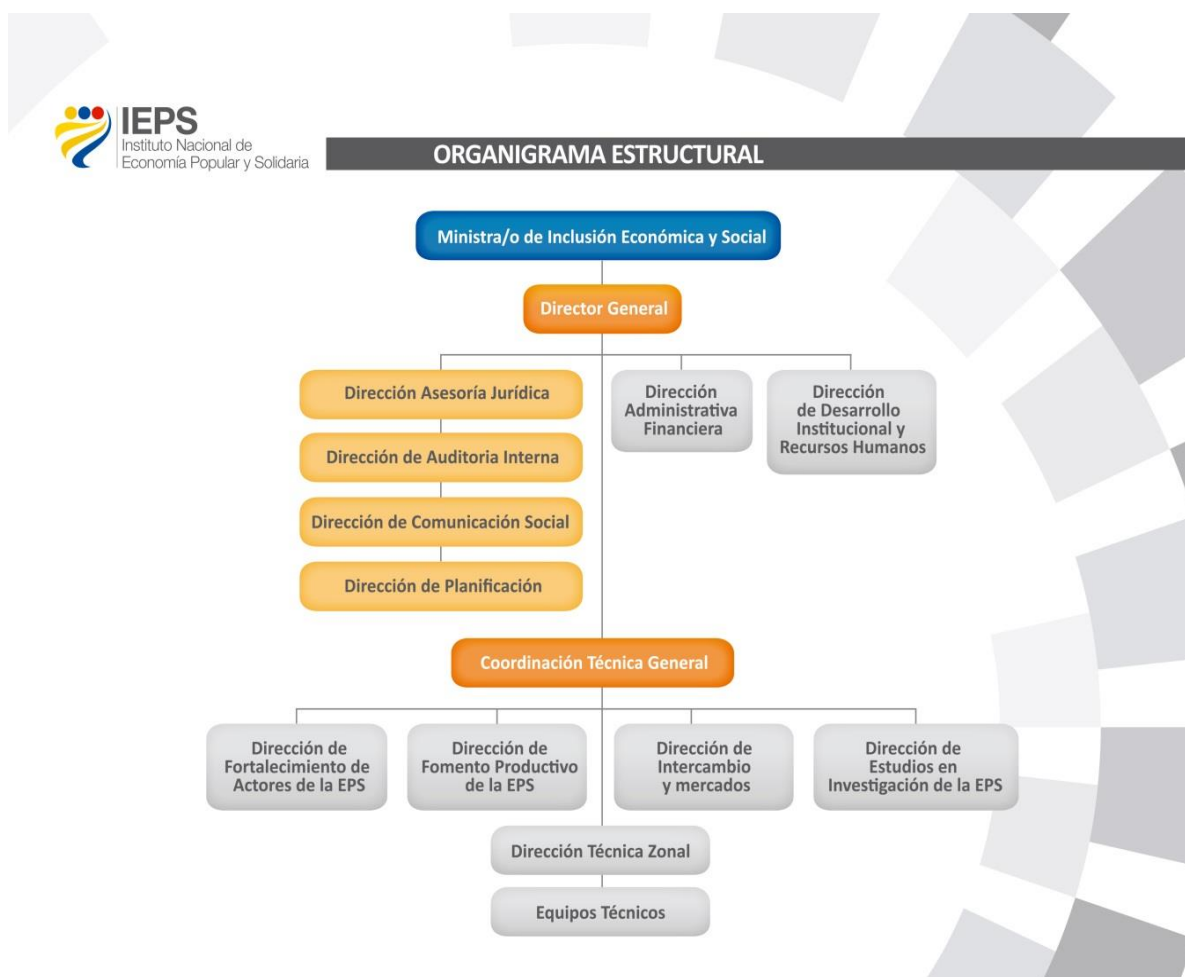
IEPS
Instituto Nacional de
Economía Popular y Solidaria

ORGANIGRAMA ESTRUCTURAL

Ministra/o de Inclusión Económica y Social

Director General

Dirección Asesoría Jurídica

Dirección de Auditoria Interna

Dirección de Comunicación Social

Dirección de Planificación

Dirección Administrativa Financiera

Dirección de Desarrollo Institucional y Recursos Humanos

Coordinación Técnica General

Dirección de Fortalecimiento de Actores de la EPS

Dirección de Fomento Productivo de la EPS

Dirección de Intercambio y mercados

Dirección de Estudios en Investigación de la EPS

Dirección Técnica Zonal

Equipos Técnicos